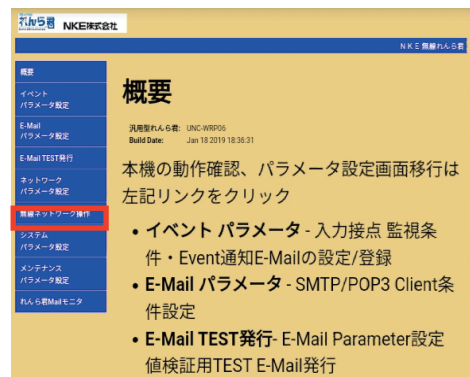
れんら君 NKE株式会社

NKE 無線れんら君

概要

イベント
パラメータ設定

E-Mail
パラメータ設定

E-Mail TEST発行

ネットワーク
パラメータ設定

無線ネットワーク操作

システム
パラメータ設定

メンテナンス
パラメータ設定

れんら君Mailモニタ

概要

汎用型れんら君: UNC-WRP06
Build Date: Jan 18 2019 18:36:31

本機の動作確認、パラメータ設定画面移行は左記リンクをクリック

• イベント パラメータ - 入力接点 監視条件・Event通知E-Mailの設定/登録

• E-Mail パラメータ - SMTP/POP3 Client条件設定

• E-Mail TEST発行- E-Mail Parameter設定値検証用TEST E-Mail発行